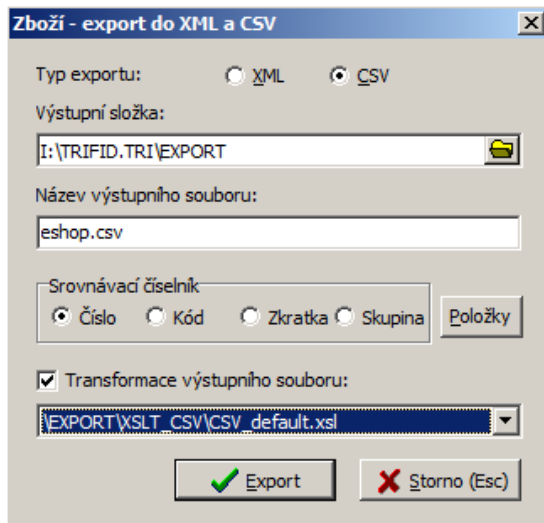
Zboží - export do XML a CSV

Typ exportu: XML CSV

Výstupní složka:

I:\TRIFID.TRI\EXPORT

Název výstupního souboru:

eshop.csv

Srovnávací číselník

Číslo Kód Zkratka Skupina

Položky

Transformace výstupního souboru:

\EXPORT\XSLT_CSV\CSV_default.xsl

Export

Storno (Esc)